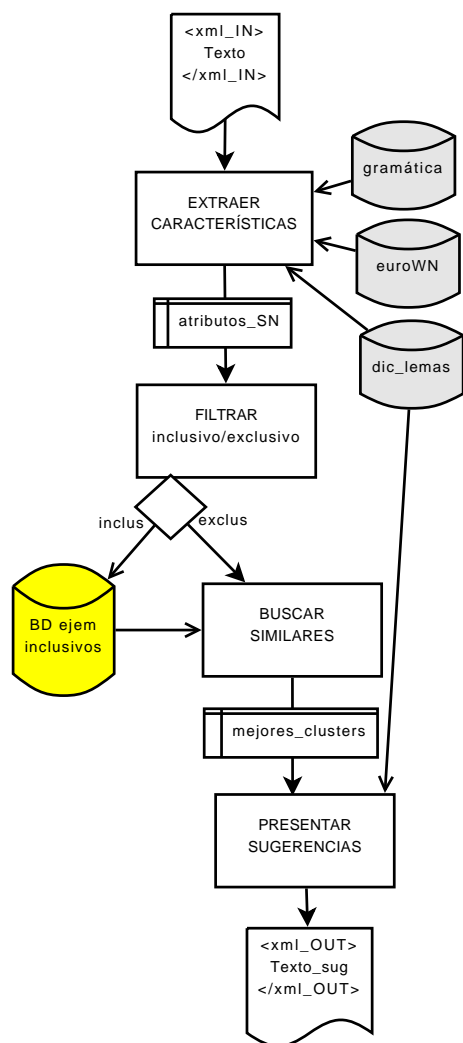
<xml_IN>
Texto
</xml_IN>

gramática

EXTRAER
CARACTERÍSTICAS

euroWN

atributos_SN

dic_lemas

FILTRAR
inclusivo/exclusivo

inclus

exclus

BD ejem
inclusivos

BUSCAR
SIMILARES

mejores_clusters

PRESENTAR
SUGERENCIAS

<xml_OUT>
Texto_sug
</xml_OUT>